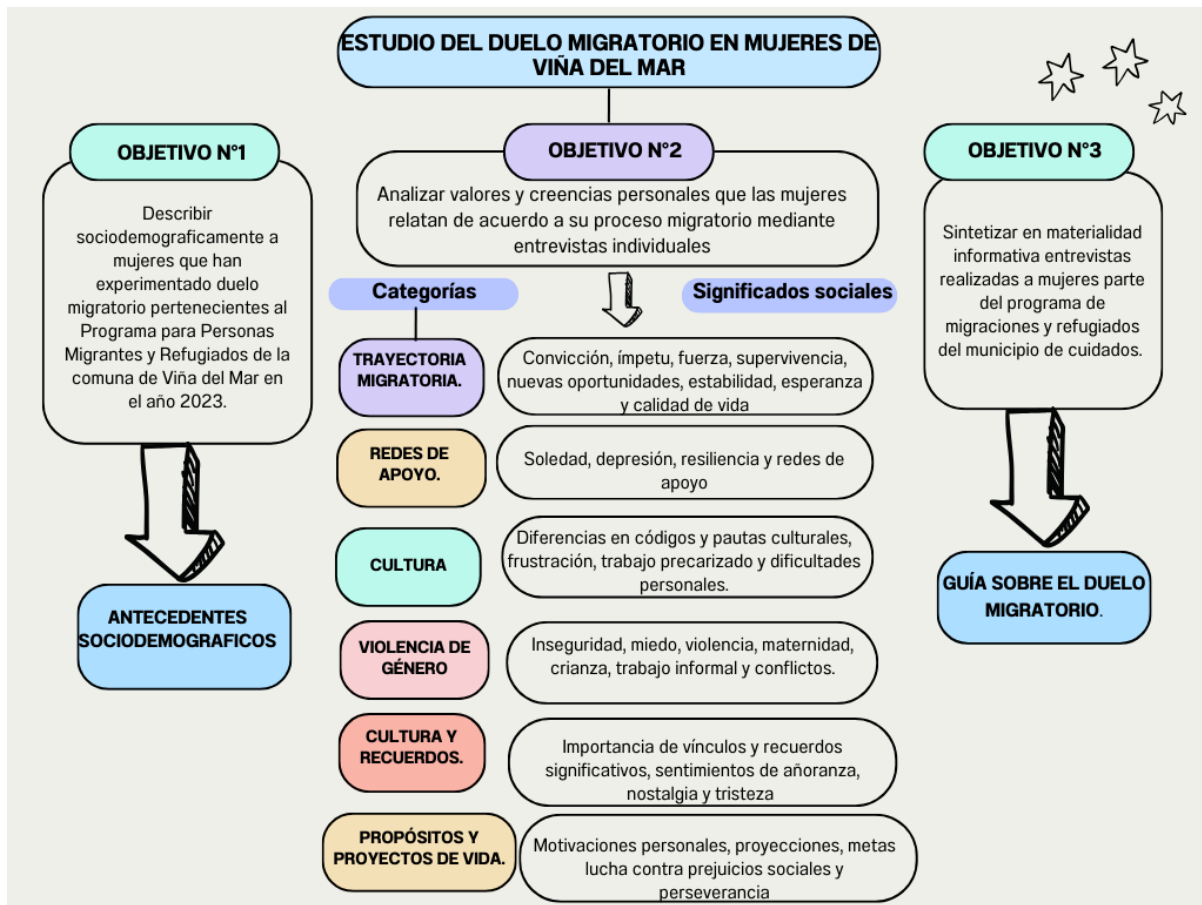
ESTUDIO DEL DUELO MIGRATORIO EN MUJERES DE VIÑA DEL MAR

OBJETIVO N°1

Describir sociodemograficamente a mujeres que han experimentado duelo migratorio pertenecientes al Programa para Personas Migrantes y Refugiados de la comuna de Viña del Mar en el año 2023.

ANTECEDENTES SOCIODEMOGRAFICOS

OBJETIVO N°2

Analizar valores y creencias personales que las mujeres relatan de acuerdo a su proceso migratorio mediante entrevistas individuales

Categorías

Significados sociales

TRAYECTORIA MIGRATORIA.

Convicción, ímpetu, fuerza, supervivencia, nuevas oportunidades, estabilidad, esperanza y calidad de vida

REDES DE APOYO.

Soledad, depresión, resiliencia y redes de apoyo

CULTURA

Diferencias en códigos y pautas culturales, frustración, trabajo precarizado y dificultades personales.

VIOLENCIA DE GÉNERO

Inseguridad, miedo, violencia, maternidad, crianza, trabajo informal y conflictos.

CULTURA Y RECUERDOS.

Importancia de vínculos y recuerdos significativos, sentimientos de añoranza, nostalgia y tristeza

PROPÓSITOS Y PROYECTOS DE VIDA.

Motivaciones personales, proyecciones, metas lucha contra prejuicios sociales y perseverancia

OBJETIVO N°3

Sintetizar en materialidad informativa entrevistas realizadas a mujeres parte del programa de migraciones y refugiados del municipio de cuidados.

GUÍA SOBRE EL DUELO MIGRATORIO.